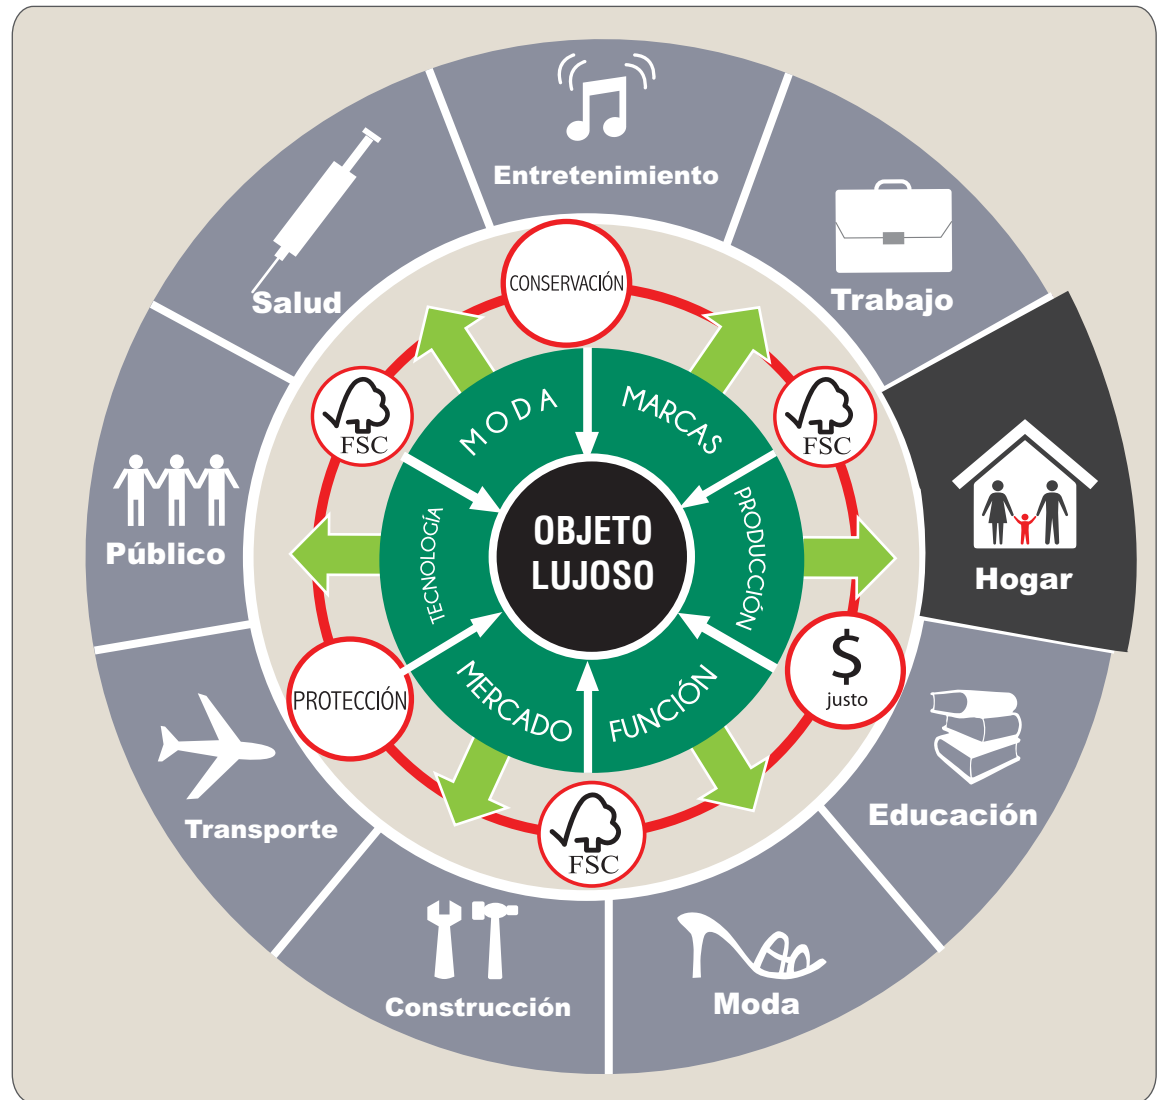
Entretenimiento

Trabajo

Hogar

Educación

Moda

Construcción

Transporte

Público

Salud

CONSERVACIÓN

FSC

FSC

$ justo

FSC

PROTECCIÓN

FSC

MODA

MARCAS

PRODUCCIÓN

FUNCIÓN

MERCADO

TECNOLOGÍA

OBJETO LUJOSO